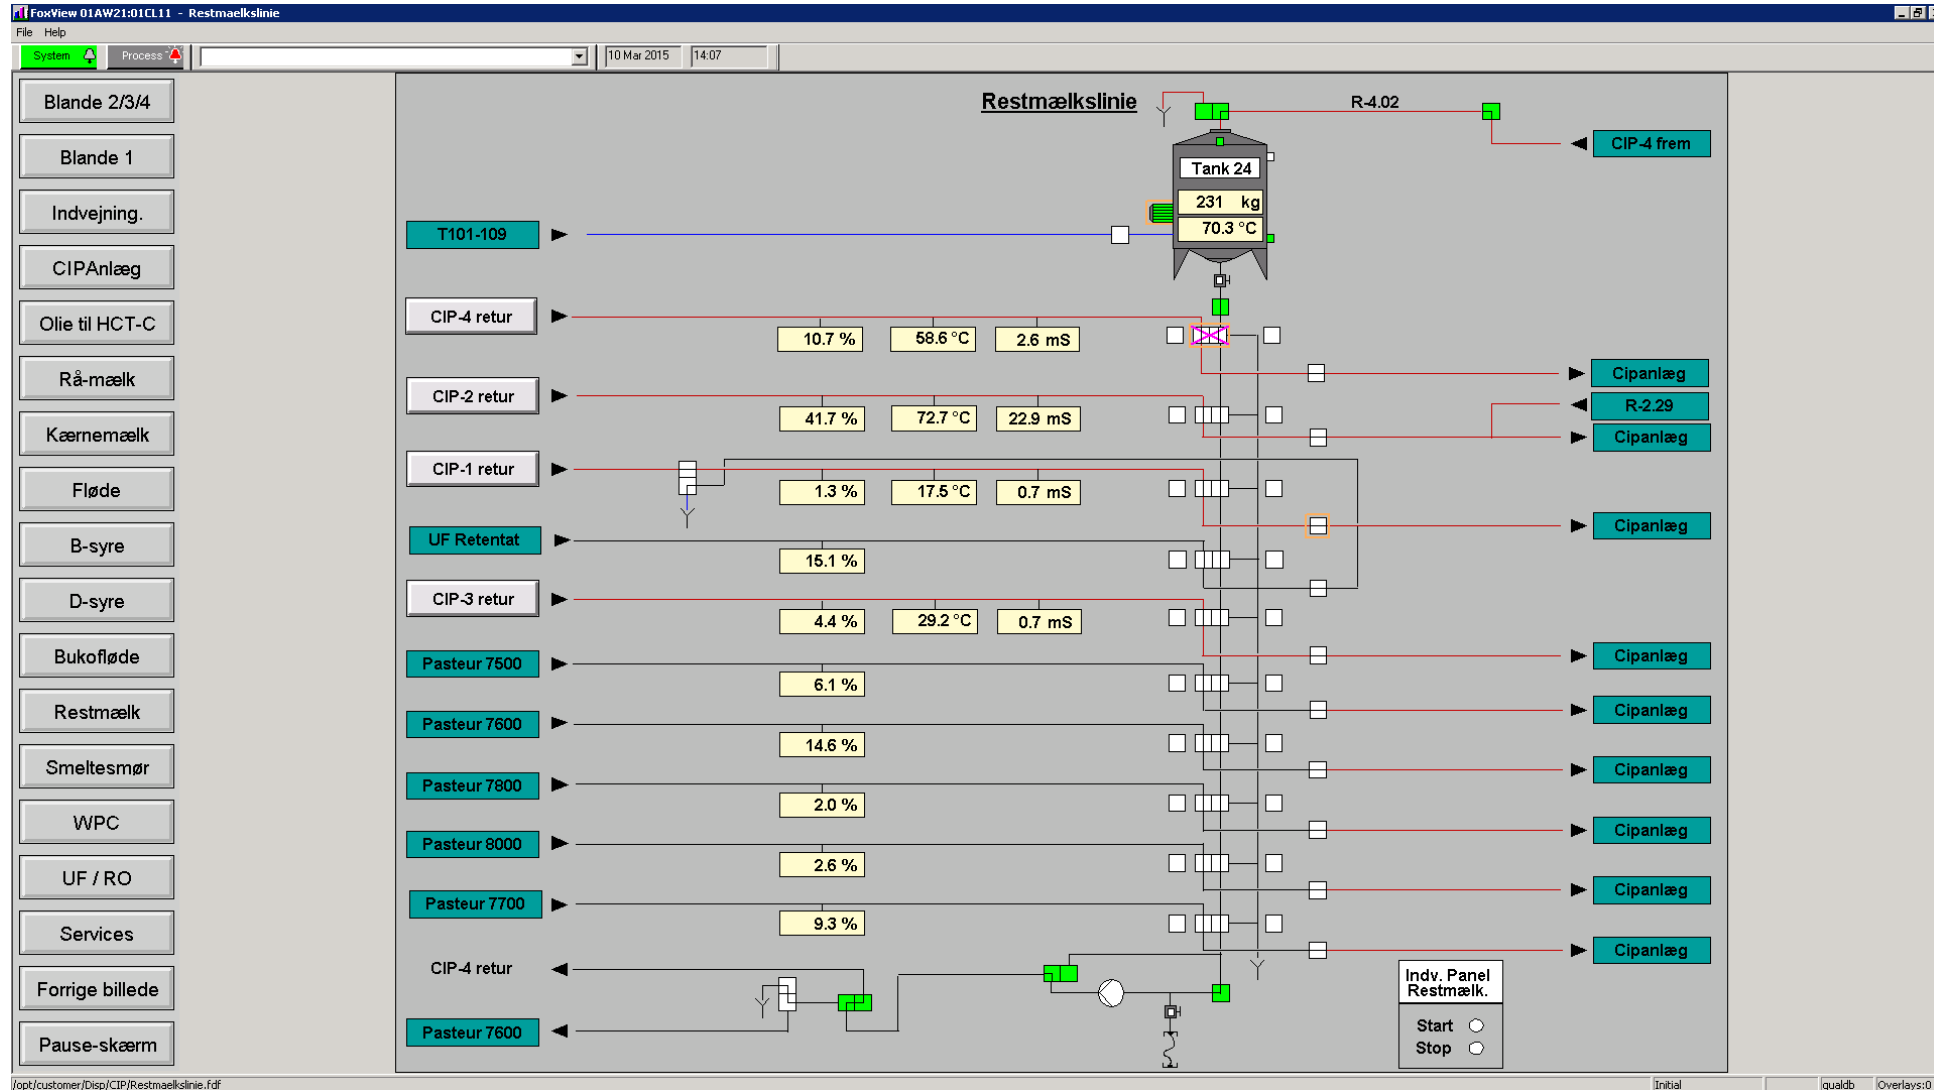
FoxView 01AW21:01CL11 - Restmaelkslinie

File Help

System Process 10 Mar 2015 14:07

Blande 2/3/4
Blande 1
Indvejning.
CIPAnlæg
Olie til HCT-C
Rå-mælk
Kærnemælk
Fløde
B-syre
D-syre
Bukofløde
Restmælk
Smeltesmør
WPC
UF / RO
Services
Forrige billede
Pause-skærm

Restmælkslinie

R-4.02

CIP-4 frem

Tank 24
231 kg
70.3 °C

T101-109

CIP-4 retur
10.7 % 58.6 °C 2.6 mS

Cipanlæg

CIP-2 retur
41.7 % 72.7 °C 22.9 mS

R-2.29

Cipanlæg

CIP-1 retur
1.3 % 17.5 °C 0.7 mS

Cipanlæg

UF Retentat
15.1 %

CIP-3 retur
4.4 % 29.2 °C 0.7 mS

Pasteur 7500
6.1 %
Cipanlæg

Pasteur 7600
14.6 %
Cipanlæg

Pasteur 7800
2.0 %
Cipanlæg

Pasteur 8000
2.6 %
Cipanlæg

Pasteur 7700
9.3 %
Cipanlæg

Cipanlæg

CIP-4 retur

Pasteur 7600

Indv. Panel Restmælk.
Start
Stop

/opt/customer/Disp/CIP/Restmaelkslinie.fdf Initial qualdb Overlays:0